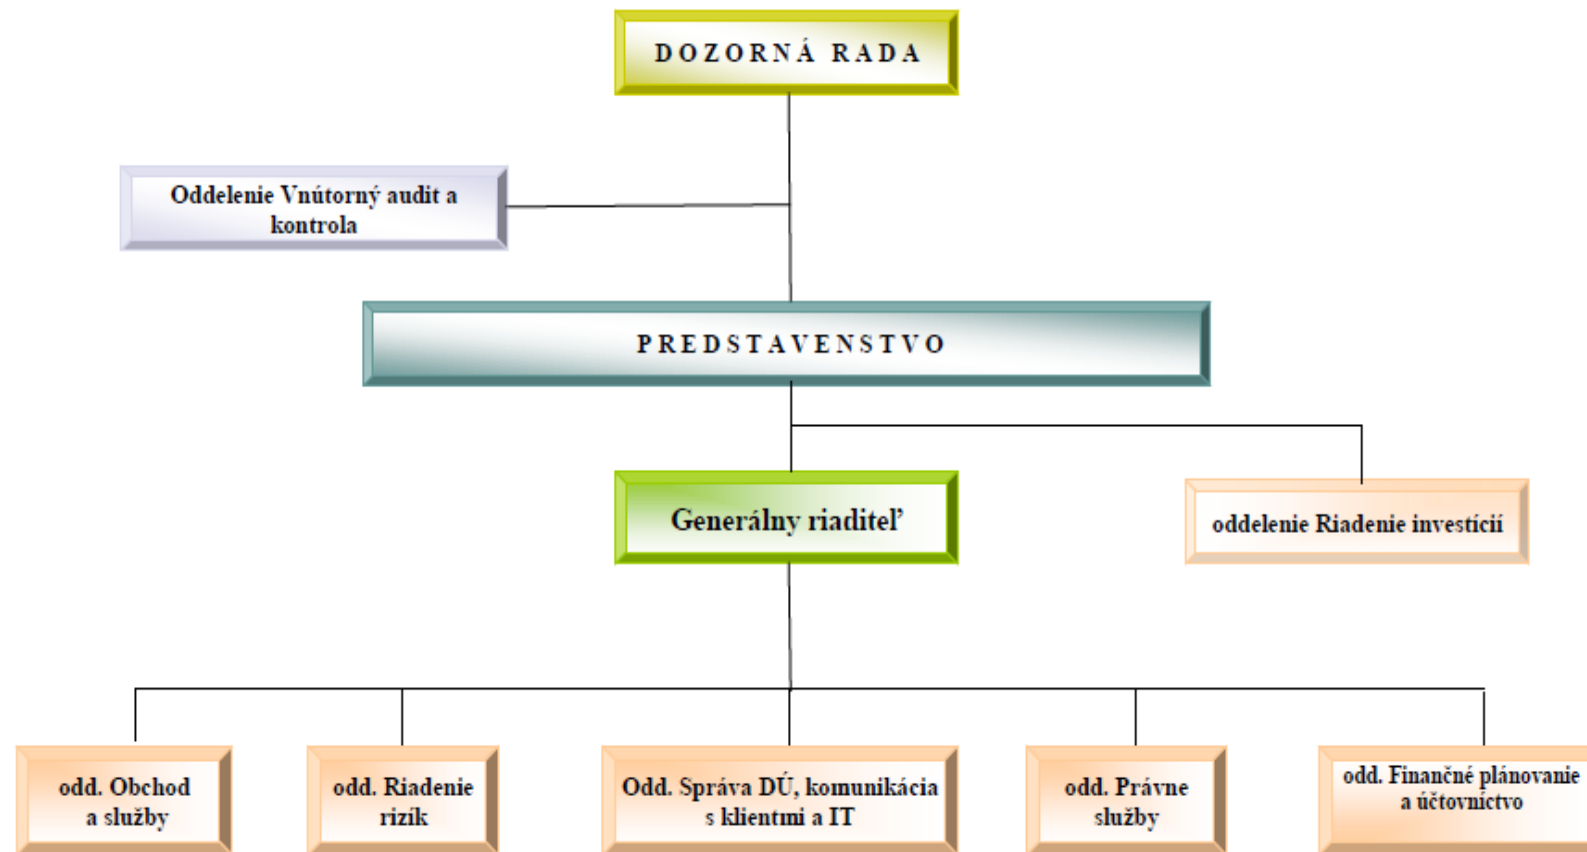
DOZORNÁ RADA

Oddelenie Vnútorný audit a kontrola

PREDSTAVENSTVO

Generálny riaditeľ

oddelenie Riadenie investícií

odd. Obchod a služby

odd. Riadenie rizík

Odd. Správa DÚ, komunikácia s klientmi a IT

odd. Právne služby

odd. Finančné plánovanie a účtovníctvo